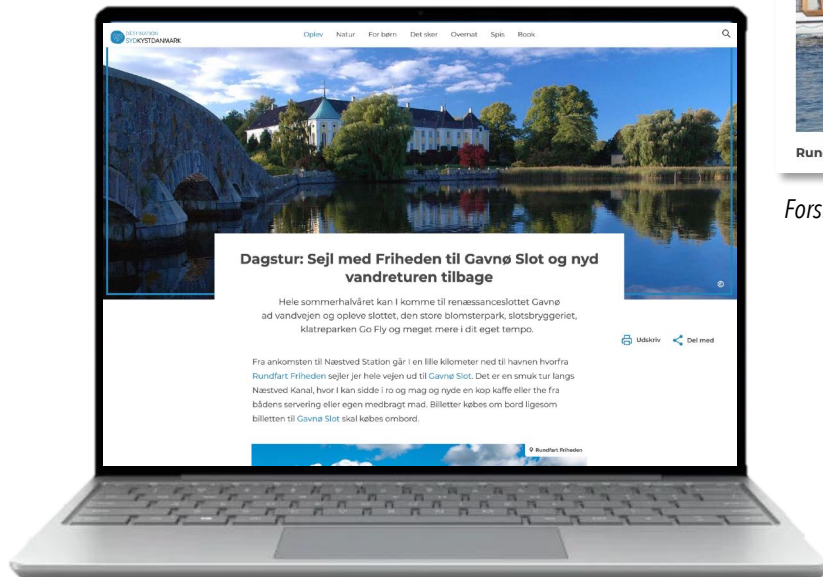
DESTINATION SYDKYSTDANMARK

Oplev Natur For børn Det sker Overnat Spis Book

Dagstur: Sejl med Friheden til Gavnø Slot og nyd vandreturen tilbage

Hele sommerhalvåret kan I komme til renæssanceslottet Gavnø ad vandvejen og opleve slottet, den store blomsterpark, slotsbryggeriet, klatreparken Go Fly og meget mere i dit eget tempo.

Udskriv Del med

Fra ankomsten til Næstved Station går I en lille kilometer ned til havnen hvorfra Rundfart Friheden sejler jer hele vejen ud til Gavnø Slot. Det er en smuk tur langs Næstved Kanal, hvor I kan sidde i ro og mag og nyde en kop kaffe eller the fra bådens servering eller egen medbragt mad. Billetter købes om bord ligesom billetten til Gavnø Slot skal købes ombord.

Rundfart Friheden

Run

Fors